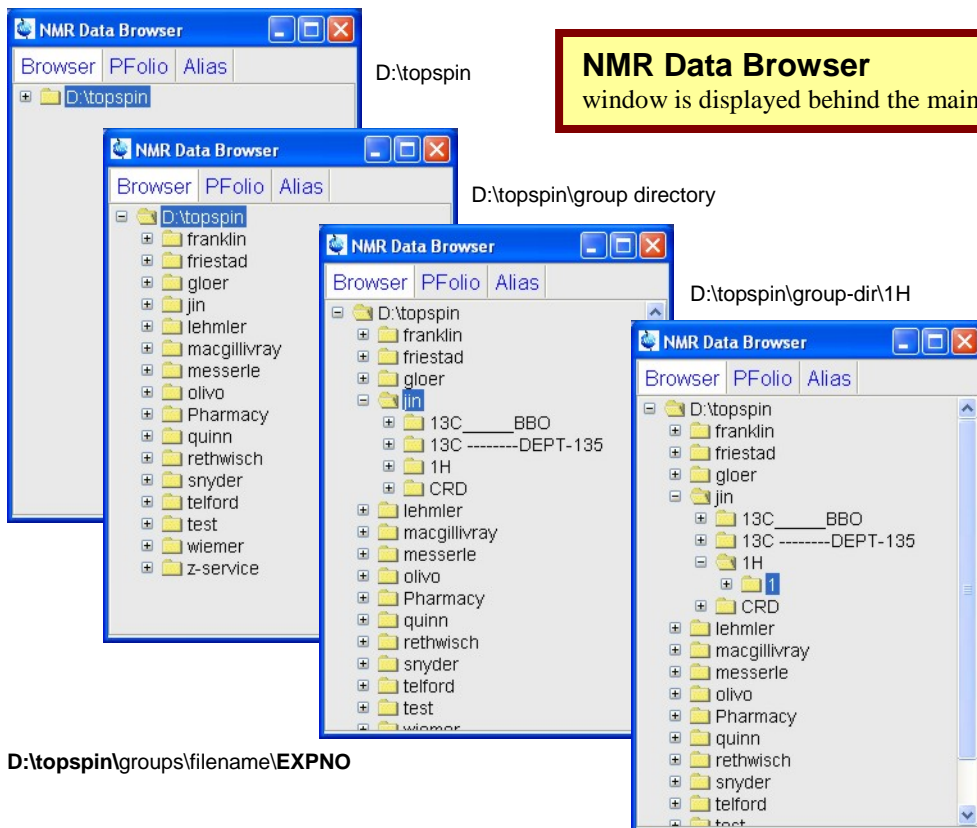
NMR Data Browser

Browser PFolio Alias

D:\topspin

D:\topspin

NMR Data Browser

window is displayed behind the main

NMR Data Browser

Browser PFolio Alias

D:\topspin
franklin
friestad
gloer
jin
lehmler
macgillivray
messerle
olivo
Pharmacy
quinn
rethwisch
snyder
telford
test
wiemer
z-service

D:\topspin\group directory

NMR Data Browser

Browser PFolio Alias

D:\topspin
franklin
friestad
gloer
jin
13C_____BBO
13C --------DEPT-135
1H
CRD
lehmler
macgillivray
messerle
olivo
Pharmacy
quinn
rethwisch
snyder
telford
test
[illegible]

D:\topspin\group-dir\1H

NMR Data Browser

Browser PFolio Alias

D:\topspin
franklin
friestad
gloer
jin
13C_____BBO
13C --------DEPT-135
1H
1
CRD
lehmler
macgillivray
messerle
olivo
Pharmacy
quinn
rethwisch
snyder
telford
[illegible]

D:\topspin\groups\filename\EXPNO